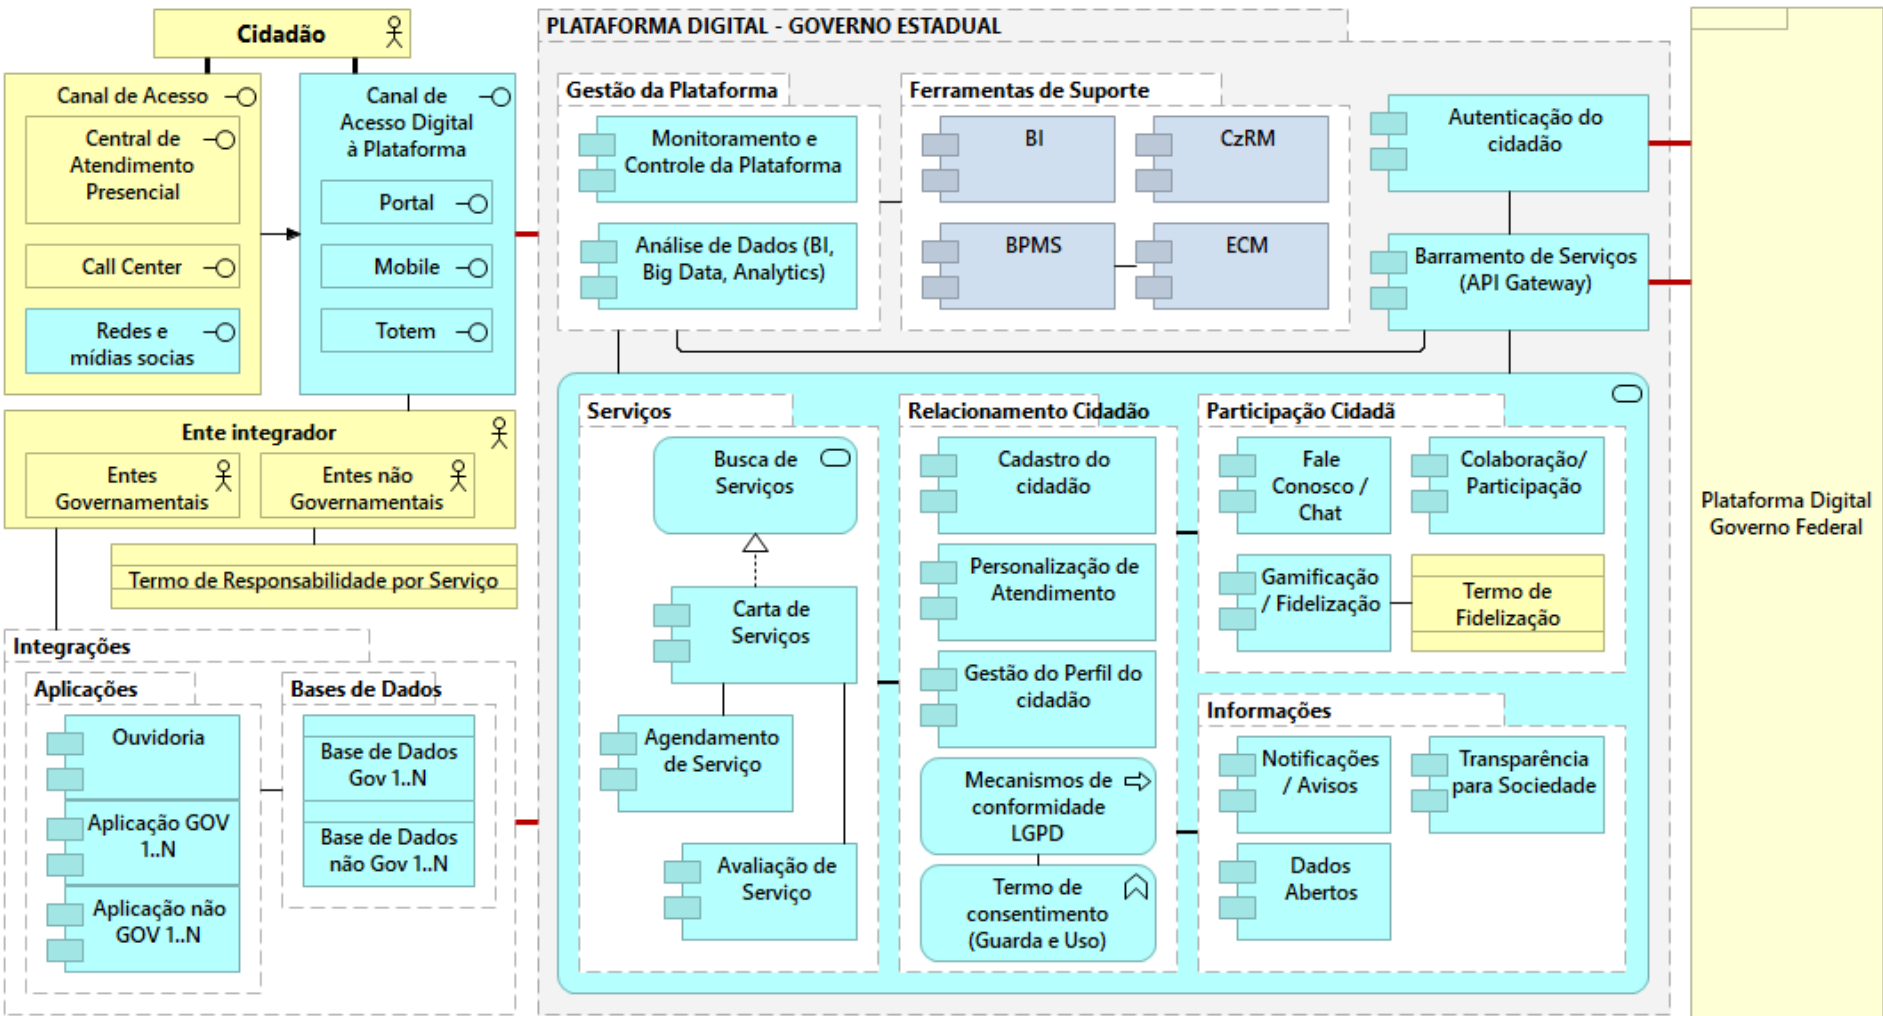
Cidadão

Canal de Acesso

Central de Atendimento Presencial

Call Center

Redes e mídias socias

Canal de Acesso Digital à Plataforma

Portal

Mobile

Totem

Ente integrador

Entes Governamentais

Entes não Governamentais

Termo de Responsabilidade por Serviço

Integrações

Aplicações

Ouvidoria

Aplicação GOV 1..N

Aplicação não GOV 1..N

Bases de Dados

Base de Dados Gov 1..N

Base de Dados não Gov 1..N

PLATAFORMA DIGITAL - GOVERNO ESTADUAL

Gestão da Plataforma

Monitoramento e Controle da Plataforma

Análise de Dados (BI, Big Data, Analytics)

Ferramentas de Suporte

BI

CzRM

BPMS

ECM

Autenticação do cidadão

Barramento de Serviços (API Gateway)

Serviços

Busca de Serviços

Carta de Serviços

Agendamento de Serviço

Avaliação de Serviço

Relacionamento Cidadão

Cadastro do cidadão

Personalização de Atendimento

Gestão do Perfil do cidadão

Mecanismos de conformidade LGPD

Termo de consentimento (Guarda e Uso)

Participação Cidadã

Fale Conosco / Chat

Colaboração/ Participação

Gamificação / Fidelização

Termo de Fidelização

Informações

Notificações / Avisos

Transparência para Sociedade

Dados Abertos

Plataforma Digital Governo Federal